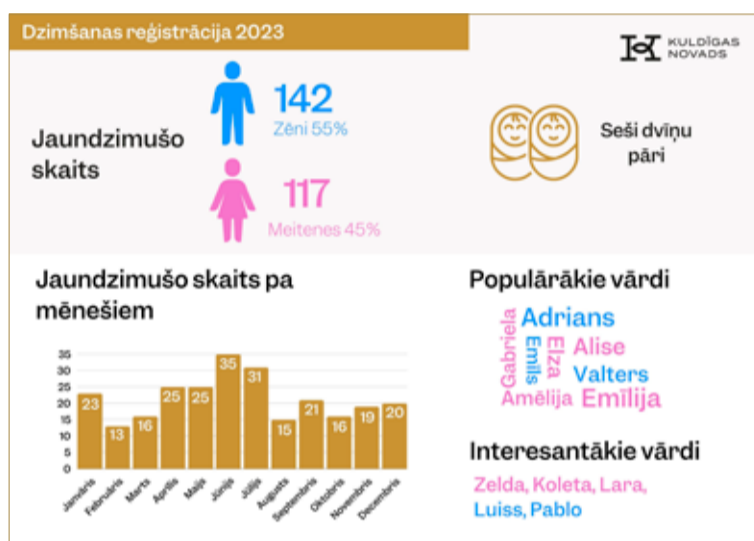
Dzimšanas reģistrācija 2023

KULDĪGAS NOVADS

Jaundzimušo skaits

142
Zēni 55%

117
Meitenes 45%

Seši dvīņu pāri

Jaundzimušo skaits pa mēnešiem

| Janvāris | Februāris | Marts | Aprīlis | Maijs | Jūnijs | Jūlijs | Augusts | Septembris | Oktobris | Novembris | Decembris |
|---|---|---|---|---|---|---|---|---|---|---|---|
| 23 | 13 | 16 | 25 | 25 | 35 | 31 | 15 | 21 | 16 | 19 | 20 |

35
30
25
20
15
10
5
0

Populārākie vārdi

Gabriela
Adrians
Emīls
Elza
Alise
Valters
Amēlija
Emīlija

Interesantākie vārdi

Zelda, Koleta, Lara,
Luiss, Pablo